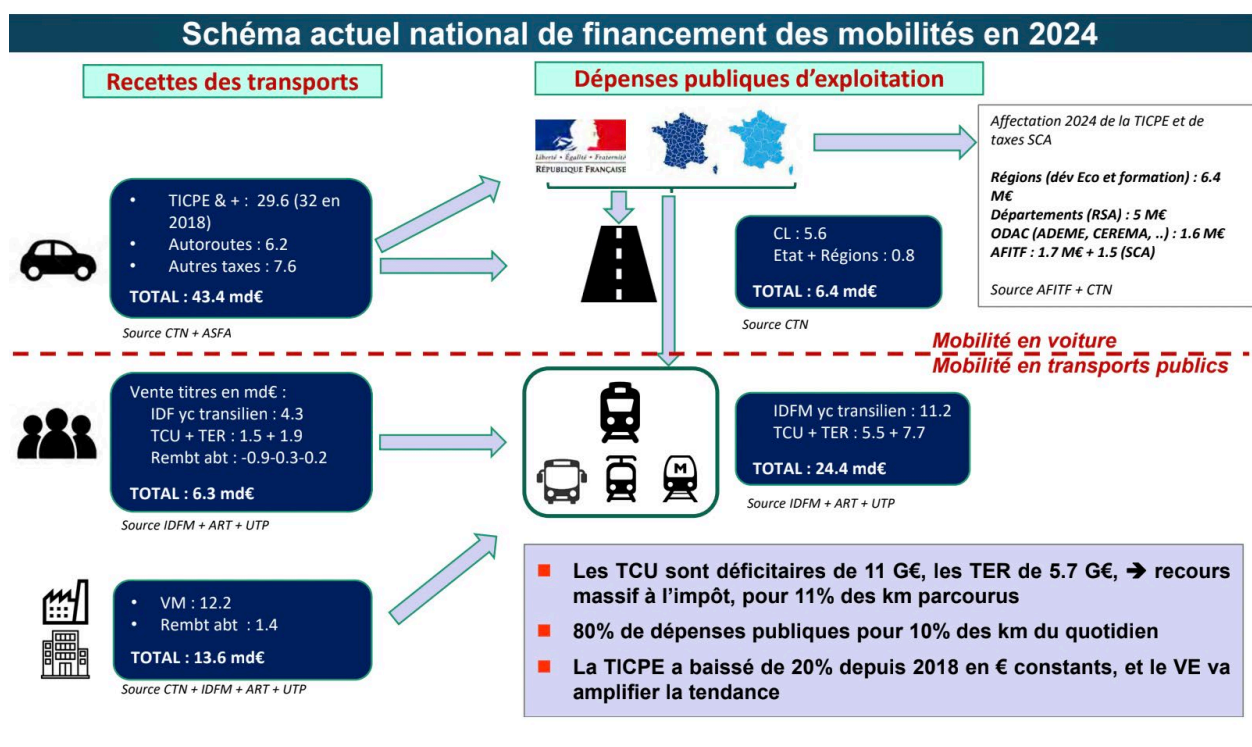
Schéma actuel national de financement des mobilités en 2024

Recettes des transports

Dépenses publiques d'exploitation

Liberté • Égalité • Fraternité
RÉPUBLIQUE FRANÇAISE

Affectation 2024 de la TICPE et de taxes SCA

Régions (dév Eco et formation) : 6.4 M€
Départements (RSA) : 5 M€
ODAC (ADEME, CEREMA, ..) : 1.6 M€
AFITF : 1.7 M€ + 1.5 (SCA)

Source AFITF + CTN

- TICPE & + : 29.6 (32 en 2018)
- Autoroutes : 6.2
- Autres taxes : 7.6

TOTAL : 43.4 md€

Source CTN + ASFA

CL : 5.6
Etat + Régions : 0.8

TOTAL : 6.4 md€

Source CTN

Mobilité en voiture
Mobilité en transports publics

Vente titres en md€ :
IDF yc transilien : 4.3
TCU + TER : 1.5 + 1.9
Rembt abt : -0.9-0.3-0.2

TOTAL : 6.3 md€

Source IDFM + ART + UTP

M

IDFM yc transilien : 11.2
TCU + TER : 5.5 + 7.7

TOTAL : 24.4 md€

Source IDFM + ART + UTP

- VM : 12.2
- Rembt abt : 1.4

TOTAL : 13.6 md€

Source CTN + IDFM + ART + UTP

- Les TCU sont déficitaires de 11 G€, les TER de 5.7 G€, ➔ recours massif à l'impôt, pour 11% des km parcourus
- 80% de dépenses publiques pour 10% des km du quotidien
- La TICPE a baissé de 20% depuis 2018 en € constants, et le VE va amplifier la tendance